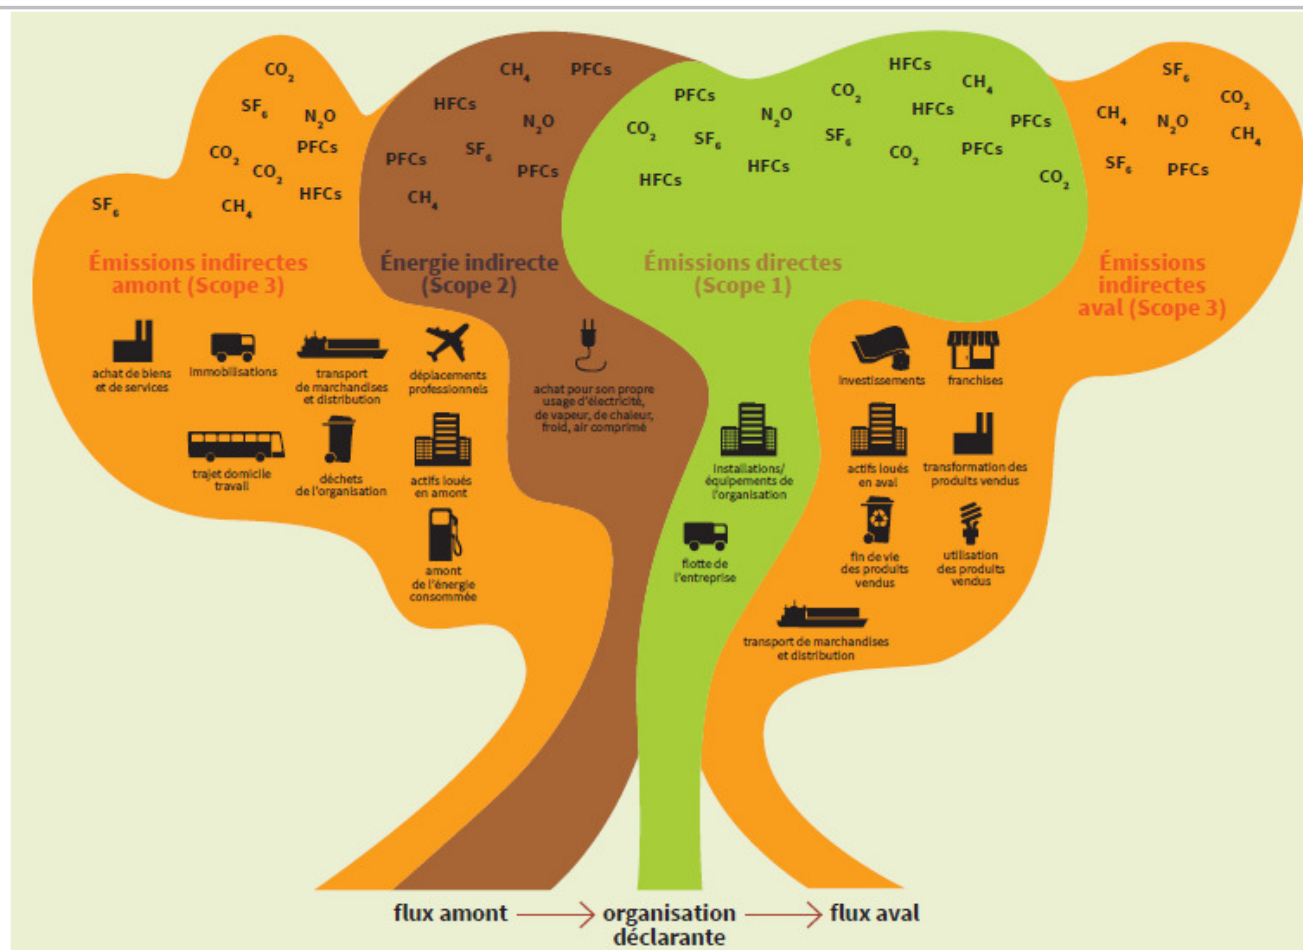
$CO_2$ $SF_6$ $N_2O$ $CO_2$ PFCs $CO_2$ $SF_6$ HFCs $CH_4$

$CH_4$ PFCs HFCs $N_2O$ PFCs $SF_6$ PFCs $CH_4$

PFCs $CO_2$ $N_2O$ $SF_6$ HFCs HFCs HFCs $CO_2$ HFCs $CH_4$ $SF_6$ HFCs $CO_2$ PFCs PFCs $CO_2$

$SF_6$ $CO_2$ $CH_4$ $N_2O$ $CH_4$ $SF_6$ PFCs

Émissions indirectes amont (Scope 3)

achat de biens et de services

immobilisations

transport de marchandises et distribution

déplacements professionnels

trajet domicile travail

déchets de l'organisation

actifs loués en amont

amont de l'énergie consommée

Énergie indirecte (Scope 2)

achat pour son propre usage d'électricité, de vapeur, de chaleur, froid, air comprimé

Émissions directes (Scope 1)

installations/ équipements de l'organisation

flotte de l'entreprise

Émissions indirectes aval (Scope 3)

investissements

franchises

actifs loués en aval

transformation des produits vendus

fin de vie des produits vendus

utilisation des produits vendus

transport de marchandises et distribution

flux amont organisation déclarante flux aval